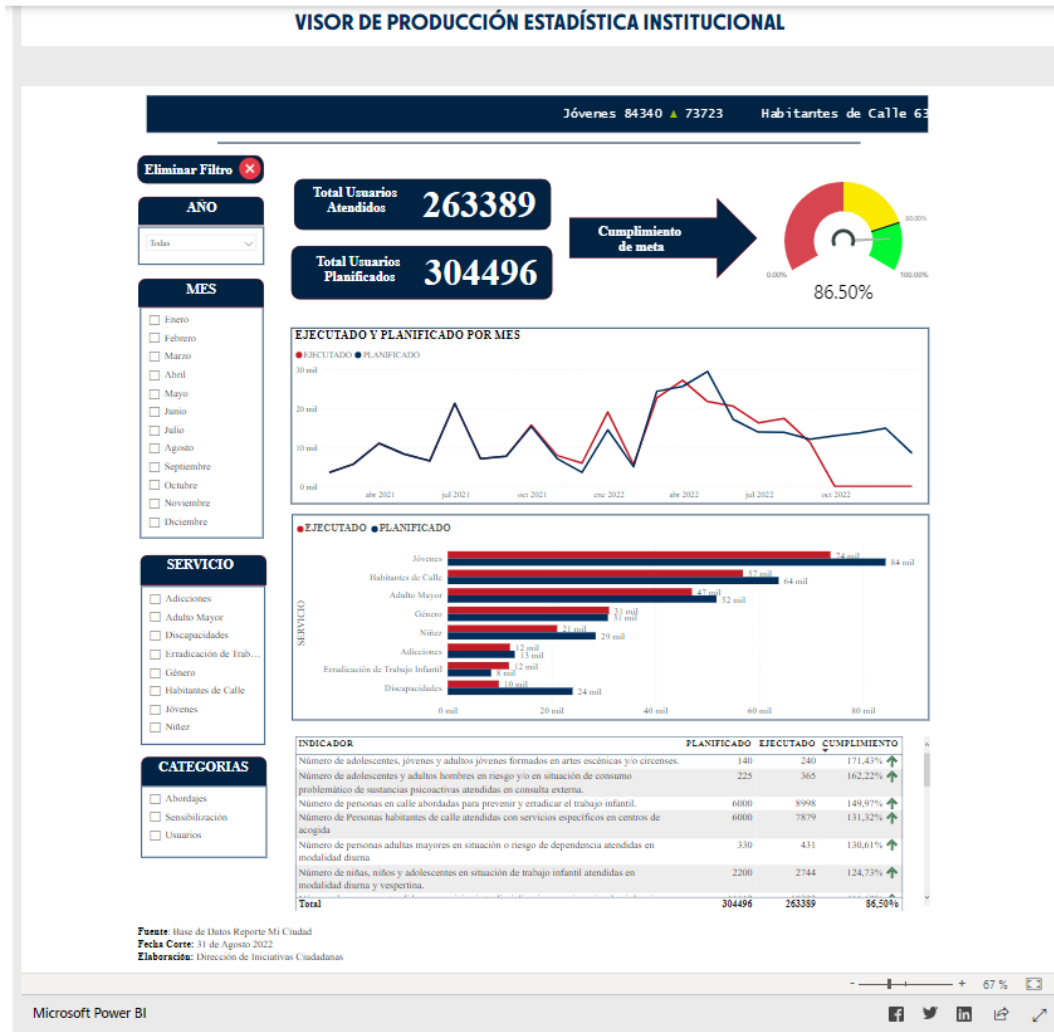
VISOR DE PRODUCCIÓN ESTADÍSTICA INSTITUCIONAL

Jóvenes 84340 ▲ 73723 Habitantes de Calle 63

Eliminar Filtro

AÑO

Todas

MES

Enero
Febrero
Marzo
Abril
Mayo
Junio
Julio
Agosto
Septiembre
Octubre
Noviembre
Diciembre

SERVICIO

Adicciones
Adulto Mayor
Discapacidades
Erradicación de Trab...
Género
Habitantes de Calle
Jóvenes
Niñez

CATEGORIAS

Abordajes
Sensibilización
Usuarios

Total Usuarios Atendidos 263389

Total Usuarios Planificados 304496

Cumplimiento de meta

0.00% 80.00% 100.00%

86.50%

EJECUTADO Y PLANIFICADO POR MES

EJECUTADO PLANIFICADO

30 mil
20 mil
10 mil
0 mil

abr 2021 jul 2021 oct 2021 ene 2022 abr 2022 jul 2022 oct 2022

EJECUTADO PLANIFICADO

SERVICIO

Jóvenes 74 mil 84 mil
Habitantes de Calle 57 mil 64 mil
Adulto Mayor 47 mil 52 mil
Género 31 mil 31 mil
Niñez 21 mil 29 mil
Adicciones 12 mil 13 mil
Erradicación de Trabajo Infantil 12 mil 8 mil
Discapacidades 10 mil 24 mil

0 mil 20 mil 40 mil 60 mil 80 mil

| INDICADOR | PLANIFICADO | EJECUTADO | CUMPLIMIENTO |
|---|---|---|---|
| Número de adolescentes, jóvenes y adultos jóvenes formados en artes escénicas y/o circenses. | 140 | 240 | 171,43% |
| Número de adolescentes y adultos hombres en riesgo y/o en situación de consumo problemático de sustancias psicoactivas atendidas en consulta externa. | 225 | 365 | 162,22% |
| Número de personas en calle abordadas para prevenir y erradicar el trabajo infantil. | 6000 | 8998 | 149,97% |
| Número de Personas habitantes de calle atendidas con servicios específicos en centros de acogida | 6000 | 7879 | 131,32% |
| Número de personas adultas mayores en situación o riesgo de dependencia atendidas en modalidad diurna | 330 | 431 | 130,61% |
| Número de niñas, niños y adolescentes en situación de trabajo infantil atendidas en modalidad diurna y vespertina. | 2200 | 2744 | 124,73% |
| Total | 304496 | 263389 | 86,50% |

Fuente: Base de Datos Reporte Mi Ciudad
Fecha Corte: 31 de Agosto 2022
Elaboración: Dirección de Iniciativas Ciudadanas

67 %

Microsoft Power BI